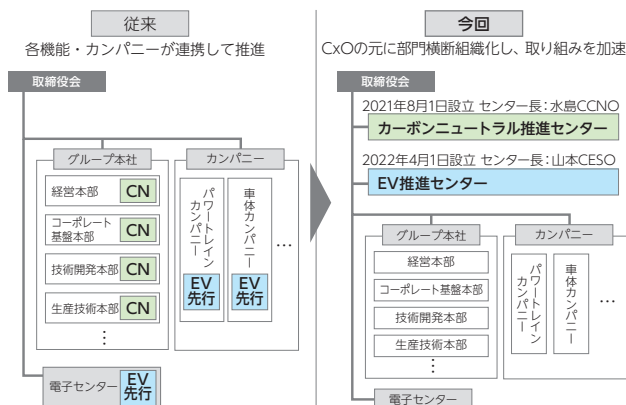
従来

各機能・カンパニーが連携して推進

取締役会

グループ本社

経営本部 CN

コーポレート基盤本部 CN

技術開発本部 CN

生産技術本部 CN

⋮

カンパニー

パワートレインカンパニー

EV先行

車体カンパニー

EV先行

…

電子センター EV先行

今回

CxOの元に部門横断組織化し、取り組みを加速

取締役会

2021年8月1日設立 センター長：水島CCNO

カーボンニュートラル推進センター

2022年4月1日設立 センター長：山本CESO

EV推進センター

グループ本社

経営本部

コーポレート基盤本部

技術開発本部

生産技術本部

⋮

カンパニー

パワートレインカンパニー

車体カンパニー

…

電子センター